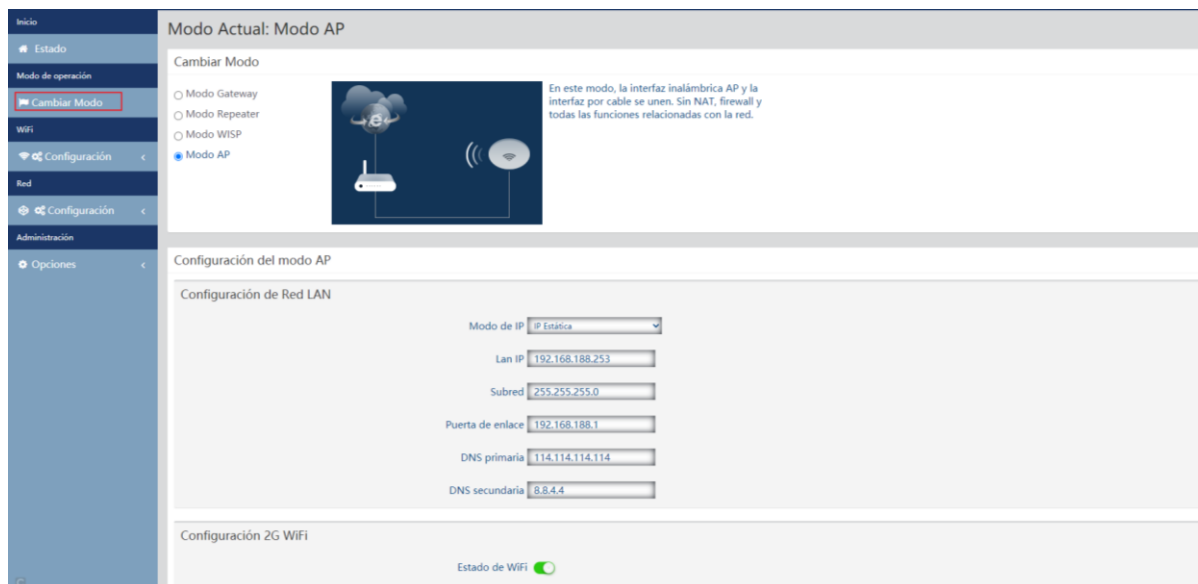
Inicio
Estado
Modo de operación
Cambiar Modo
WiFi
Configuración <
Red
Configuración <
Administración
Opciones <

Modo Actual: Modo AP

Cambiar Modo

Modo Gateway
Modo Repeater
Modo WISP
Modo AP

En este modo, la interfaz inalámbrica AP y la interfaz por cable se unen. Sin NAT, firewall y todas las funciones relacionadas con la red.

Configuración del modo AP

Configuración de Red LAN

Modo de IP IP Estática
Lan IP 192.168.188.253
Subred 255.255.255.0
Puerta de enlace 192.168.188.1
DNS primaria 114.114.114.114
DNS secundaria 8.8.4.4

Configuración 2G WiFi

Estado de WiFi